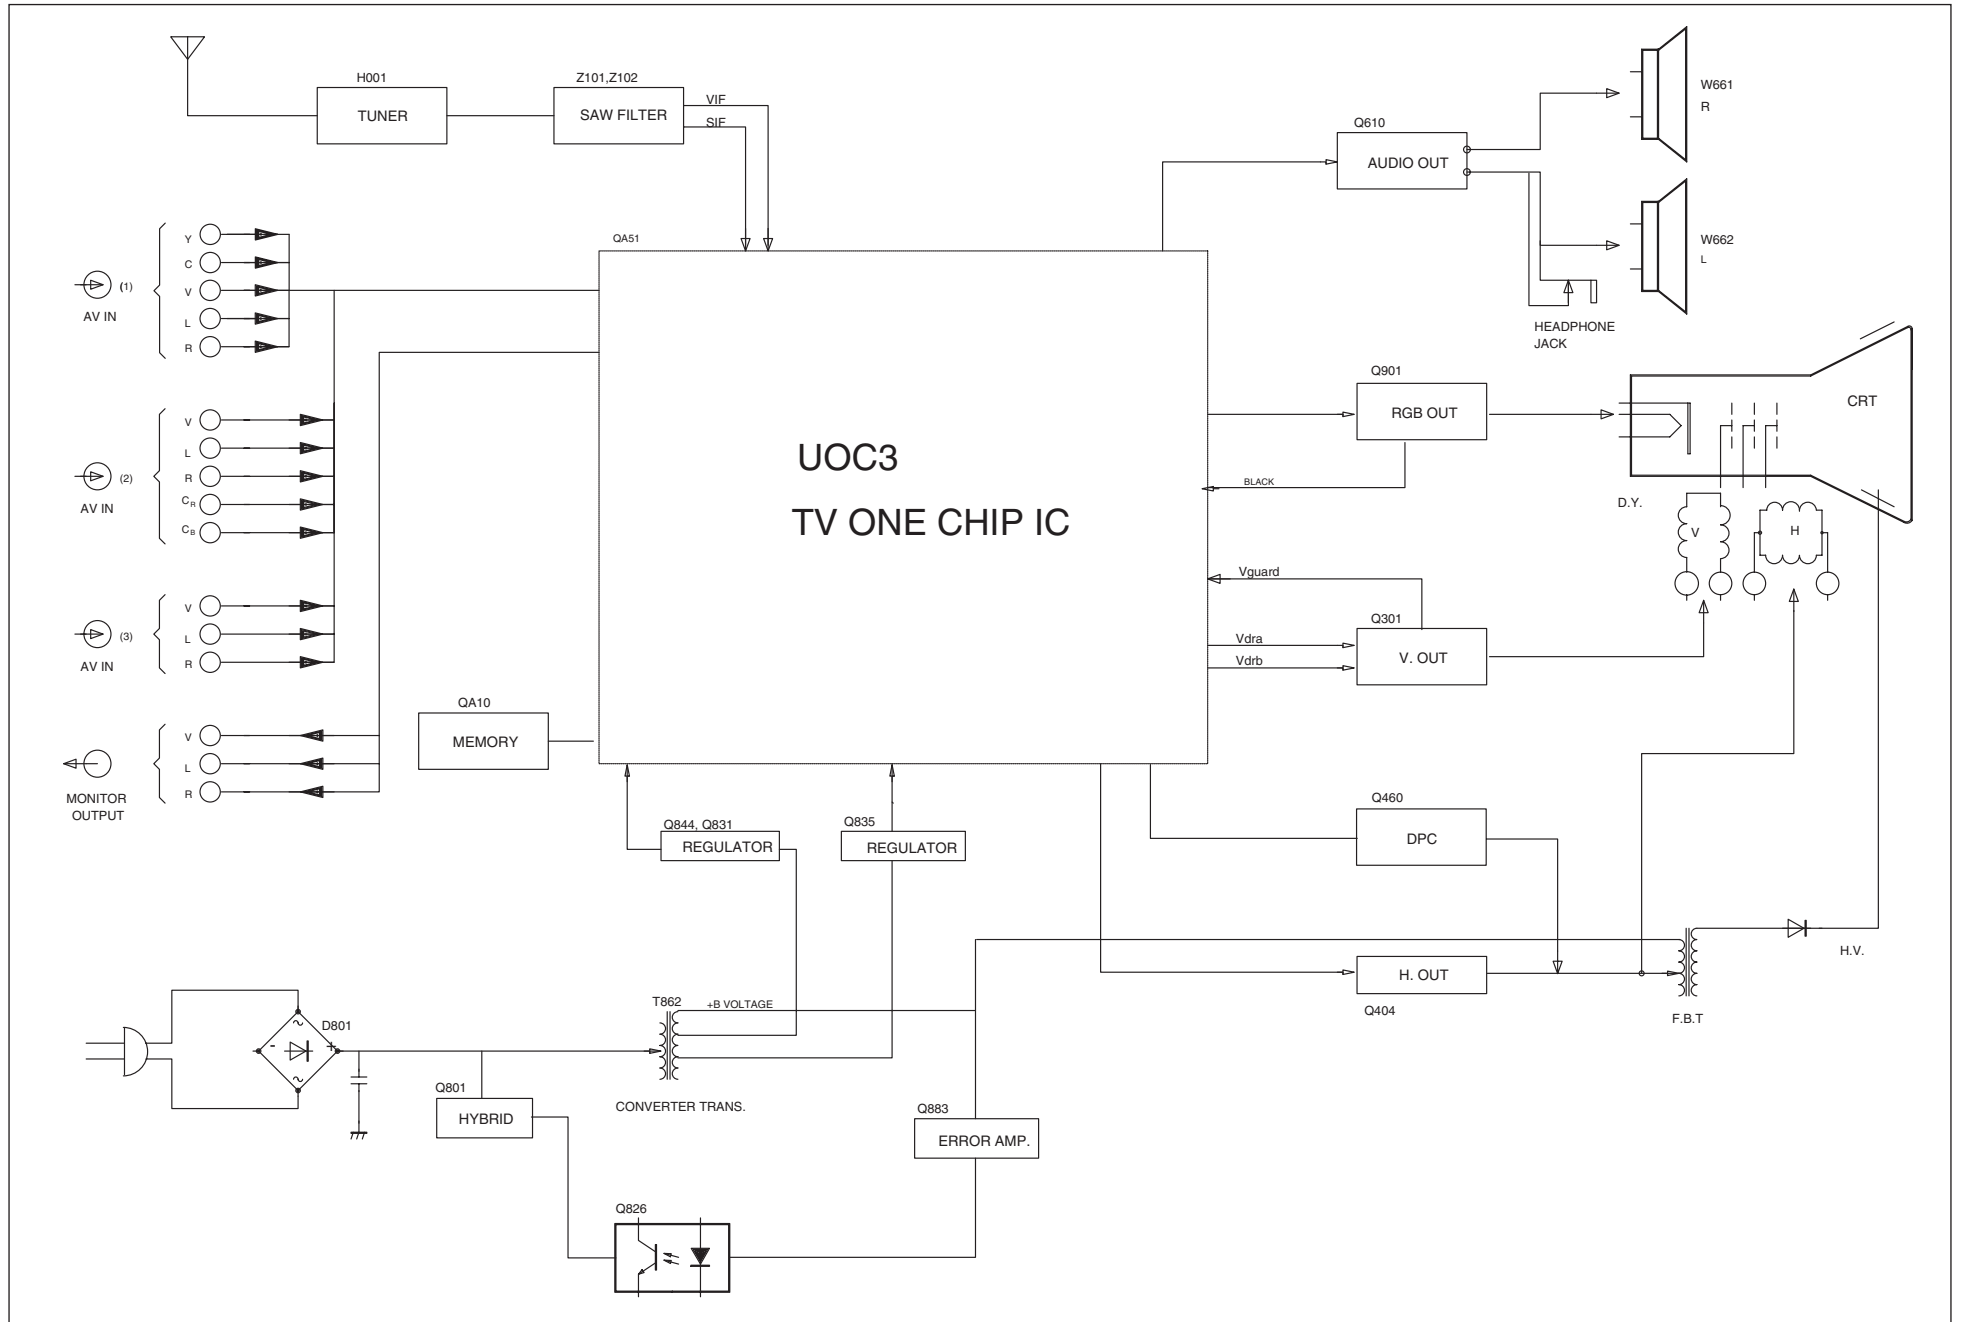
H001
TUNER
Z101,Z102
SAW FILTER
VIF
SIF

Q610
AUDIO OUT
W661
R
W662
L
HEADPHONE JACK

QA51
UOC3
TV ONE CHIP IC

Y
C
V
L
R
(1)
AV IN

V
L
R
$C_R$
$C_B$
(2)
AV IN

V
L
R
(3)
AV IN

V
L
R
MONITOR OUTPUT

QA10
MEMORY

Q901
RGB OUT
CRT
BLACK
D.Y.
V
H

Vguard
Q301
Vdra
Vdrb
V. OUT

Q460
DPC

Q844, Q831
REGULATOR
Q835
REGULATOR

H. OUT
Q404
H.V.
F.B.T

D801
T862
+B VOLTAGE
CONVERTER TRANS.
Q801
HYBRID
Q883
ERROR AMP.
Q826